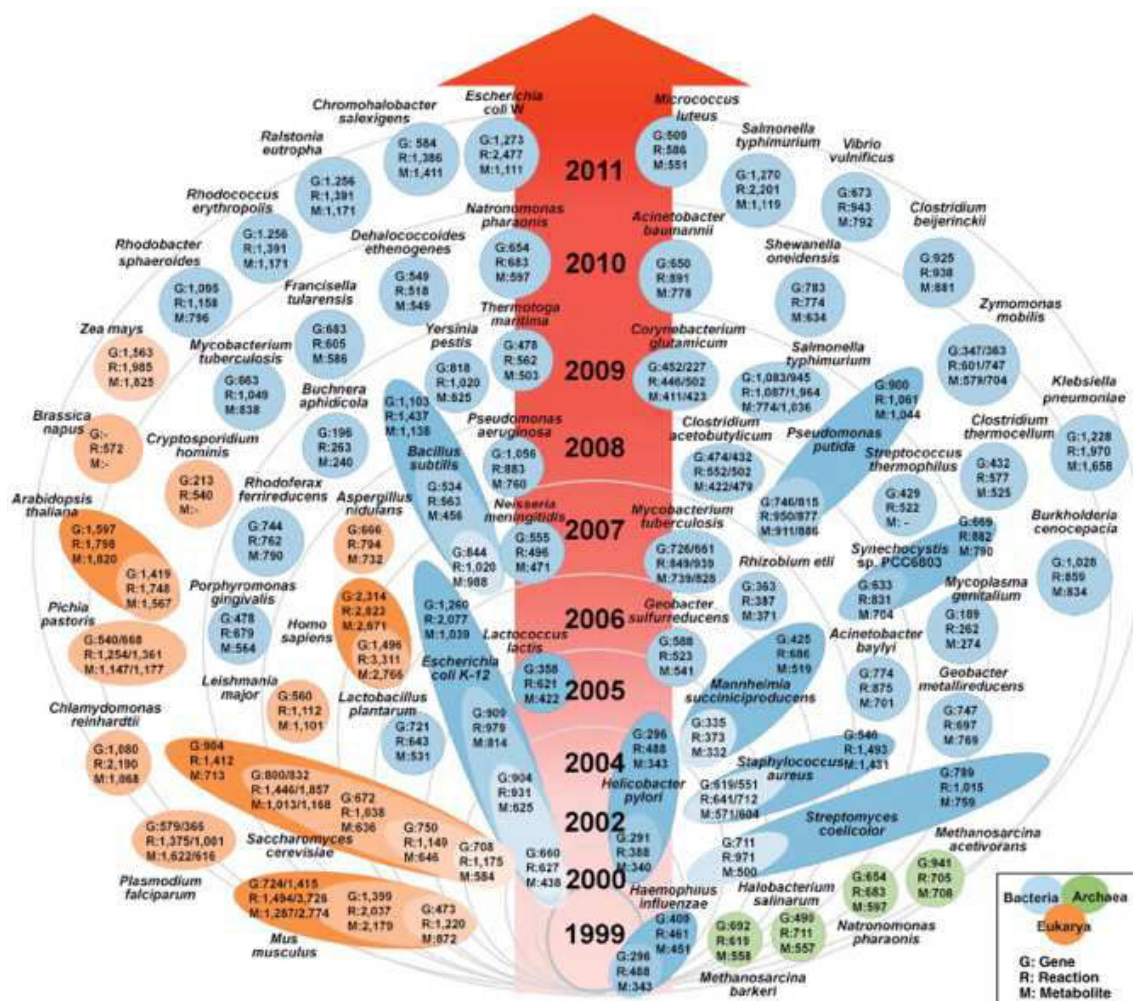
2011
2010
2009
2008
2007
2006
2005
2004
2002
2000
1999

Chromohalobacter salexigens
G: 584
R:1,386
M:1,411

Escherichia coli W
G:1,273
R:2,477
M:1,111

Micrococcus luteus
G:509
R:586
M:551

Salmonella typhimurium
G:1,270
R:2,201
M:1,119

Vibrio vulnificus
G:673
R:943
M:792

Ralstonia eutropha
G:1,256
R:1,391
M:1,171

Rhodococcus erythropolis
G:1,256
R:1,391
M:1,171

Natronomonas pharaonis
G:654
R:683
M:597

Acinetobacter baumannii
G:650
R:891
M:778

Clostridium beijerinckii
G:925
R:938
M:881

Rhodobacter sphaeroides
G:1,095
R:1,158
M:796

Dehalococcoides ethenogenes
G:549
R:518
M:549

Shewanella oneidensis
G:783
R:774
M:634

Francisella tularensis
G:683
R:605
M:586

Zymomonas mobilis
G:347/363
R:601/747
M:579/704

Zea mays
G:1,563
R:1,985
M:1,825

Mycobacterium tuberculosis
G:663
R:1,049
M:838

Yersinia pestis
G:818
R:1,020
M:825

Thermotoga maritima
G:478
R:562
M:503

Corynebacterium glutamicum
G:452/227
R:446/502
M:411/423

Salmonella typhimurium
G:1,083/945
R:1,087/1,964
M:774/1,036

G:900
R:1,061
M:1,044

Klebsiella pneumoniae
G:1,228
R:1,970
M:1,658

Brassica napus
G:-
R:572
M:-

Buchnera aphidicola
G:196
R:263
M:240

G:1,103
R:1,437
M:1,138

Pseudomonas aeruginosa
G:1,056
R:883
M:760

Clostridium acetobutylicum
G:474/432
R:552/502
M:422/479

Pseudomonas putida

Clostridium thermocellum
G:432
R:577
M:525

Cryptosporidium hominis
G:213
R:540
M:-

Bacillus subtilis
G:534
R:563
M:456

Streptococcus thermophilus
G:429
R:522
M: -

Arabidopsis thaliana
G:1,597
R:1,798
M:1,820

Rhodoferax ferrireducens
G:744
R:762
M:790

Aspergillus nidulans
G:666
R:794
M:732

Neisseria meningitidis
G:555
R:496
M:471

Mycobacterium tuberculosis
G:726/661
R:849/939
M:739/828

G:746/815
R:950/877
M:911/886

G:669
R:882
M:790

Burkholderia cenocepacia
G:1,028
R:859
M:834

G:1,419
R:1,748
M:1,567

G:844
R:1,020
M:988

Synechocystis sp. PCC6803
G:633
R:831
M:704

Porphyromonas gingivalis
G:478
R:679
M:564

Homo sapiens
G:2,314
R:2,823
M:2,671

G:1,260
R:2,077
M:1,039

Rhizobium etli
G:363
R:387
M:371

Mycoplasma genitalium
G:189
R:262
M:274

Pichia pastoris
G:540/668
R:1,254/1,361
M:1,147/1,177

G:1,496
R:3,311
M:2,766

Geobacter sulfurreducens
G:588
R:523
M:541

Lactococcus lactis
G:358
R:621
M:422

Escherichia coli K-12

Mannheimia succiniciproducens
G:425
R:686
M:519

Acinetobacter baylyi
G:774
R:875
M:701

Leishmania major
G:560
R:1,112
M:1,101

Lactobacillus plantarum
G:721
R:643
M:531

Geobacter metallireducens
G:747
R:697
M:769

Chlamydomonas reinhardtii
G:1,080
R:2,190
M:1,068

G:909
R:979
M:814

G:296
R:488
M:343

G:335
R:373
M:332

G:546
R:1,493
M:1,431

G:904
R:1,412
M:713

Staphylococcus aureus

G:800/832
R:1,446/1,857
M:1,013/1,168

G:672
R:1,038
M:636

G:904
R:931
M:625

Helicobacter pylori

G:619/551
R:641/712
M:571/604

G:789
R:1,015
M:759

G:579/365
R:1,375/1,001
M:1,622/616

Saccharomyces cerevisiae

G:750
R:1,149
M:646

G:708
R:1,175
M:584

G:291
R:388
M:340

Streptomyces coelicolor

G:711
R:971
M:500

Methanosarcina acetivorans

Plasmodium falciparum

G:660
R:627
M:438

G:724/1,415
R:1,494/3,726
M:1,287/2,774

G:1,399
R:2,037
M:2,179

G:473
R:1,220
M:872

Haemophilus influenzae
G:400
R:461
M:451

Halobacterium salinarum
G:490
R:711
M:557

G:654
R:683
M:597

G:941
R:705
M:708

Mus musculus

G:296
R:488
M:343

G:692
R:619
M:558

Natronomonas pharaonis

Methanosarcina barkeri

Bacteria
Archaea
Eukarya

G: Gene
R: Reaction
M: Metabolite